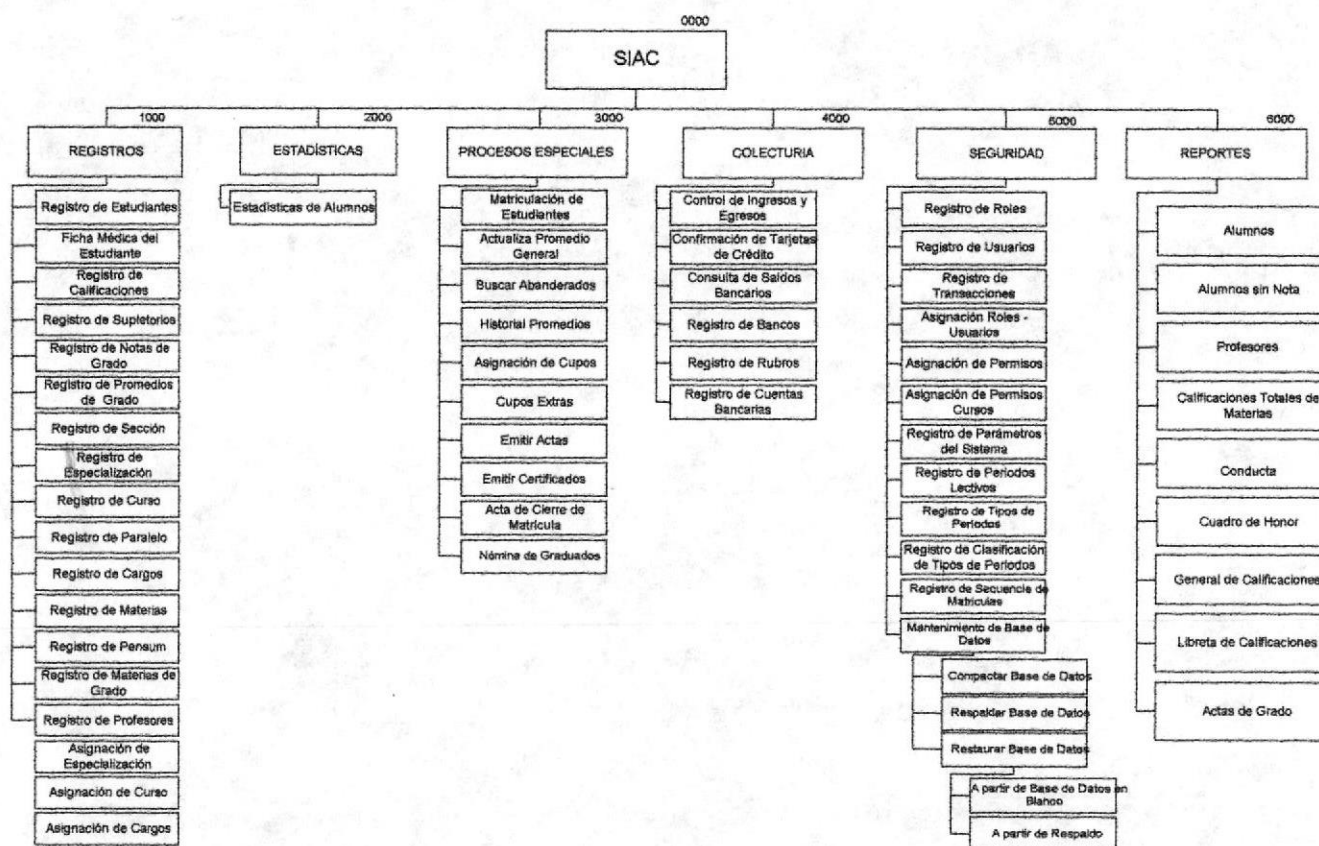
0000

SIAC

1000

REGISTROS

Registro de Estudiantes

Ficha Médica del Estudiante

Registro de Calificaciones

Registro de Supletorios

Registro de Notas de Grado

Registro de Promedios de Grado

Registro de Sección

Registro de Especialización

Registro de Curso

Registro de Paralelo

Registro de Cargos

Registro de Materias

Registro de Pensum

Registro de Materias de Grado

Registro de Profesores

Asignación de Especialización

Asignación de Curso

Asignación de Cargos

2000

ESTADÍSTICAS

Estadísticas de Alumnos

3000

PROCESOS ESPECIALES

Matriculación de Estudiantes

Actualiza Promedio General

Buscar Abanderados

Historial Promedios

Asignación de Cupos

Cupos Extras

Emitir Actas

Emitir Certificados

Acta de Cierre de Matrícula

Nómina de Graduados

4000

COLECTURIA

Control de Ingresos y Egresos

Confirmación de Tarjetas de Crédito

Consulta de Saldos Bancarios

Registro de Bancos

Registro de Rubros

Registro de Cuentas Bancarias

5000

SEGURIDAD

Registro de Roles

Registro de Usuarios

Registro de Transacciones

Asignación Roles - Usuarios

Asignación de Permisos

Asignación de Permisos Cursos

Registro de Parámetros del Sistema

Registro de Periodos Lectivos

Registro de Tipos de Periodos

Registro de Clasificación de Tipos de Periodos

Registro de Secuencia de Matrículas

Mantenimiento de Base de Datos

Compactar Base de Datos

Respaldar Base de Datos

Restaurar Base de Datos

A partir de Base de Datos en Blanco

A partir de Respaldo

6000

REPORTES

Alumnos

Alumnos sin Nota

Profesores

Calificaciones Totales de Materias

Conducta

Cuadro de Honor

General de Calificaciones

Libreta de Calificaciones

Actas de Grado